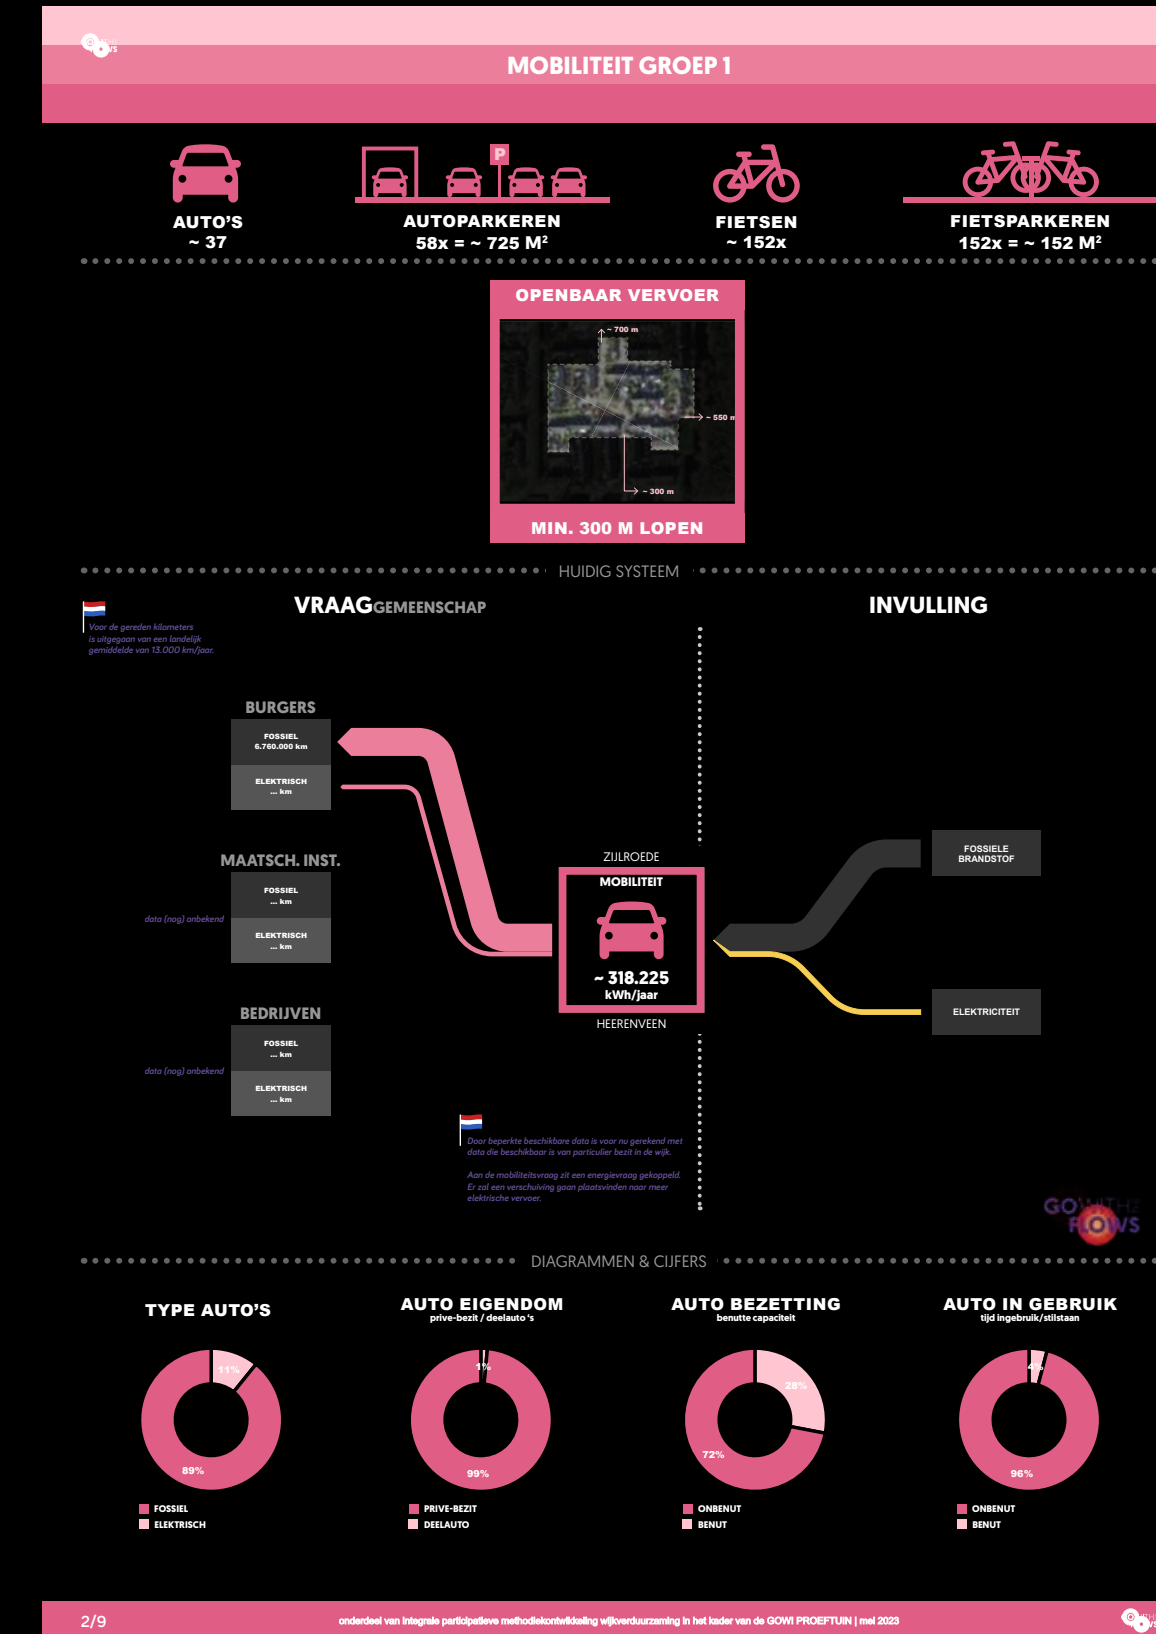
MOBILITEIT GROEP 1

AUTO'S
~ 37

P

AUTOPARKEREN
58x = ~ 725 M²

FIETSEN
~ 152x

FIETSPARKEREN
152x = ~ 152 M²

OPENBAAR VERVOER

~ 700 m
~ 550 m
~ 300 m

MIN. 300 M LOPEN

HUIDIG SYSTEEM

VRAAGGEMEENSCHAP

INVULLING

Voor de gereden kilometers is uitgegaan van een landelijk gemiddelde van 13.000 km/jaar.

BURGERS
FOSSIEL
6.760.000 km
ELEKTRISCH
... km

MAATSCH. INST.
FOSSIEL
... km
ELEKTRISCH
... km
data (nog) onbekend

BEDRIJVEN
FOSSIEL
... km
ELEKTRISCH
... km
data (nog) onbekend

ZIJLROEDE
MOBILITEIT
~ 318.225
kWh/jaar
HEERENVEEN

FOSSIELE BRANDSTOF

ELEKTRICITEIT

Door beperkte beschikbare data is voor nu gerekend met data die beschikbaar is van particulier bezit in de wijk.

Aan de mobiliteitsvraag zit een energievraag gekoppeld. Er zal een verschuiving gaan plaatsvinden naar meer elektrische vervoer.

GO WITH THE FLOWS

DIAGRAMMEN & CIJFERS

TYPE AUTO'S
11%
89%
FOSSIEL
ELEKTRISCH

AUTO EIGENDOM
prive-bezit / deelauto 's
1%
99%
PRIVE-BEZIT
DEELAUTO

AUTO BEZETTING
benutte capaciteit
28%
72%
ONBENUT
BENUT

AUTO IN GEBRUIK
tijd ingebruik/stilstaan
4%
96%
ONBENUT
BENUT

2/9
onderdeel van integrale participatieve methodiekontwikkeling wijkverduurzaming in het kader van de GOW! PROEFTUIN | mei 2023